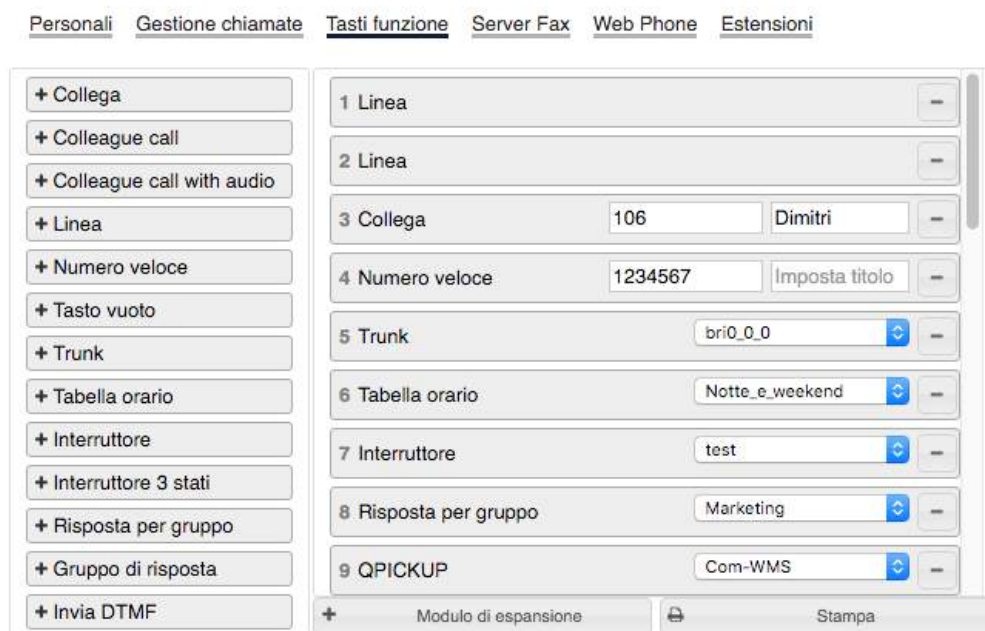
Personali Gestione chiamate Tasti funzione Server Fax Web Phone Estensioni

+ Collega
+ Colleague call
+ Colleague call with audio
+ Linea
+ Numero veloce
+ Tasto vuoto
+ Trunk
+ Tabella orario
+ Interruttore
+ Interruttore 3 stati
+ Risposta per gruppo
+ Gruppo di risposta
+ Invia DTMF

1 Linea –
2 Linea –
3 Collega 106 Dimitri –
4 Numero veloce 1234567 Imposta titolo –
5 Trunk bri0_0_0 –
6 Tabella orario Notte_e_weekend –
7 Interruttore test –
8 Risposta per gruppo Marketing –
9 QPICKUP Com-WMS –

+ Modulo di espansione
Stampa